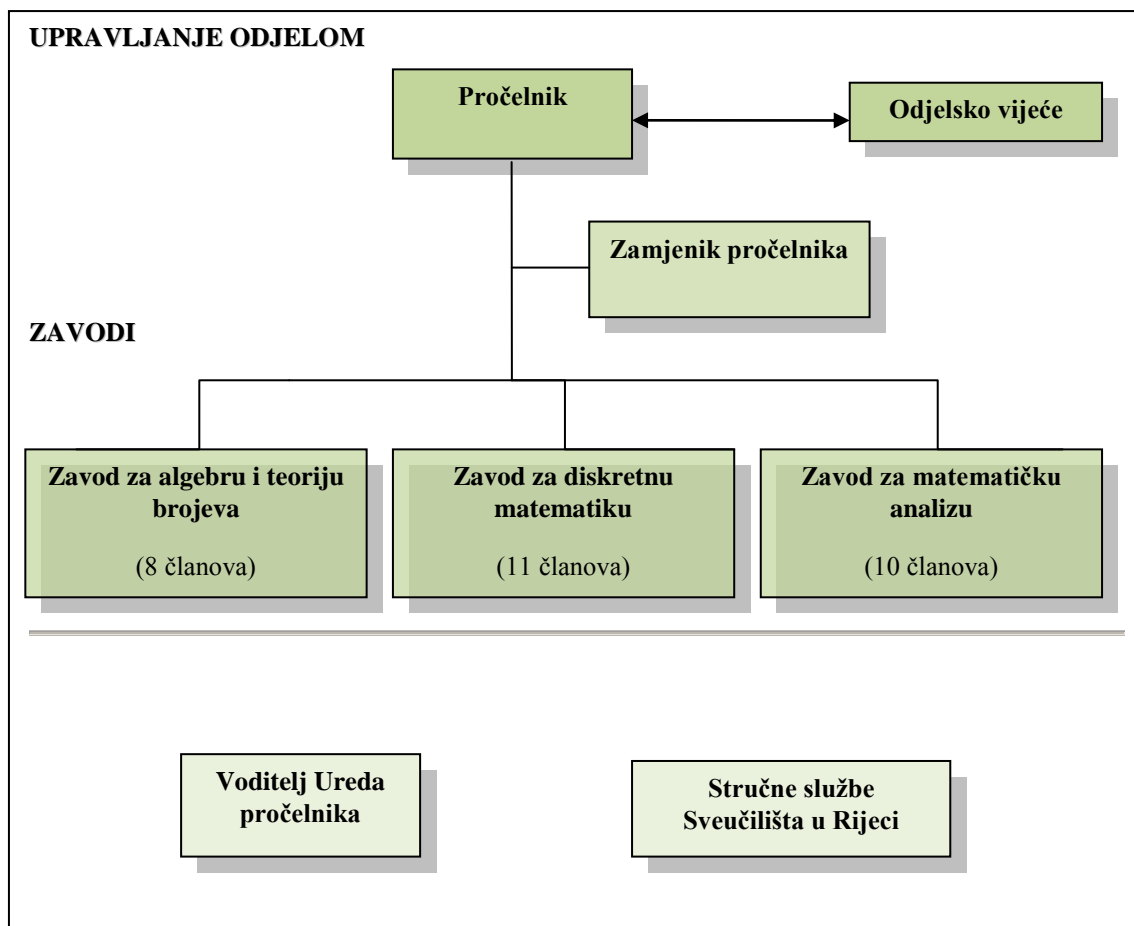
UPRAVLJANJE ODJELOM

Pročelnik

Odjelsko vijeće

Zamjenik pročelnika

ZAVODI

Zavod za algebru i teoriju brojeva

(8 članova)

Zavod za diskretnu matematiku

(11 članova)

Zavod za matematičku analizu

(10 članova)

Voditelj Ureda pročelnika

Stručne službe Sveučilišta u Rijeci